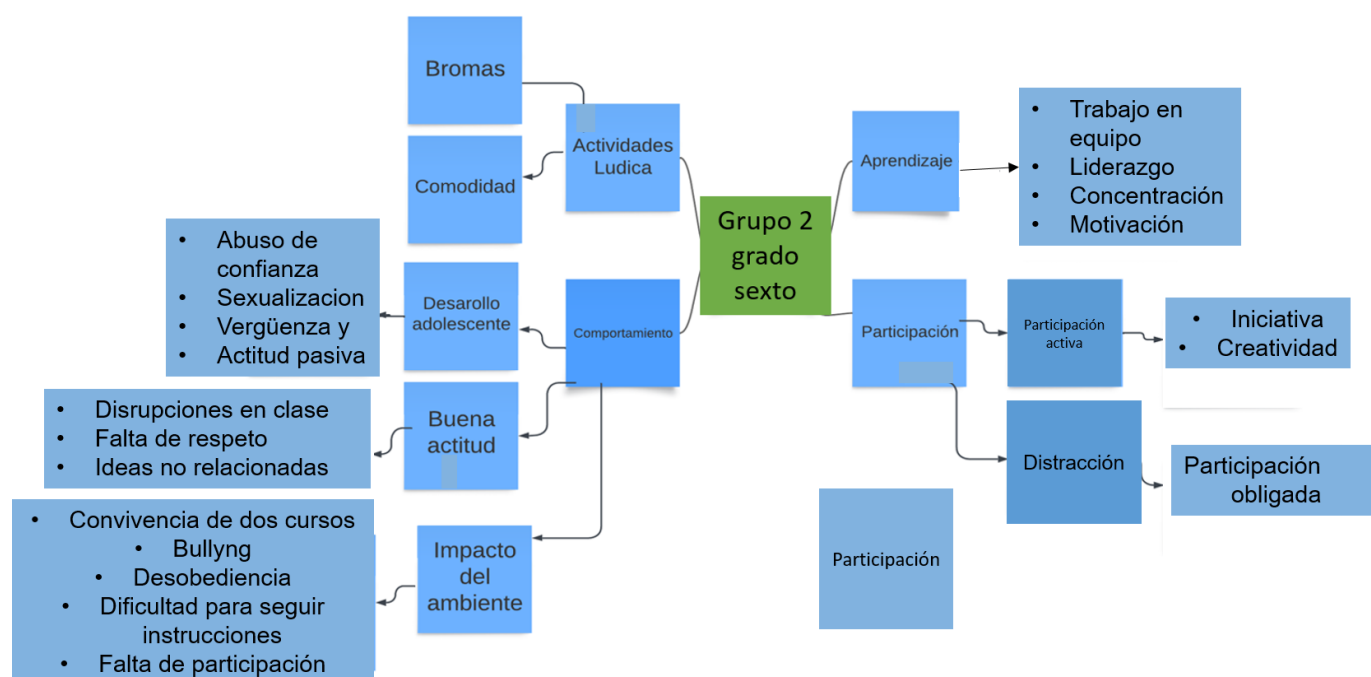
Grupo 2 grado sexto

Actividades Ludica

Bromas

Comodidad

Comportamiento

Desarollo adolescente

- Abuso de confianza
- Sexualizacion
- Vergüenza y
- Actitud pasiva

Buena actitud

- Disrupciones en clase
- Falta de respeto
- Ideas no relacionadas

Impacto del ambiente

- Convivencia de dos cursos
- Bullyng
- Desobediencia
- Dificultad para seguir instrucciones
- Falta de participación

Aprendizaje

- Trabajo en equipo
- Liderazgo
- Concentración
- Motivación

Participación

Participación activa

- Iniciativa
- Creatividad

Distracción

Participación obligada

Participación